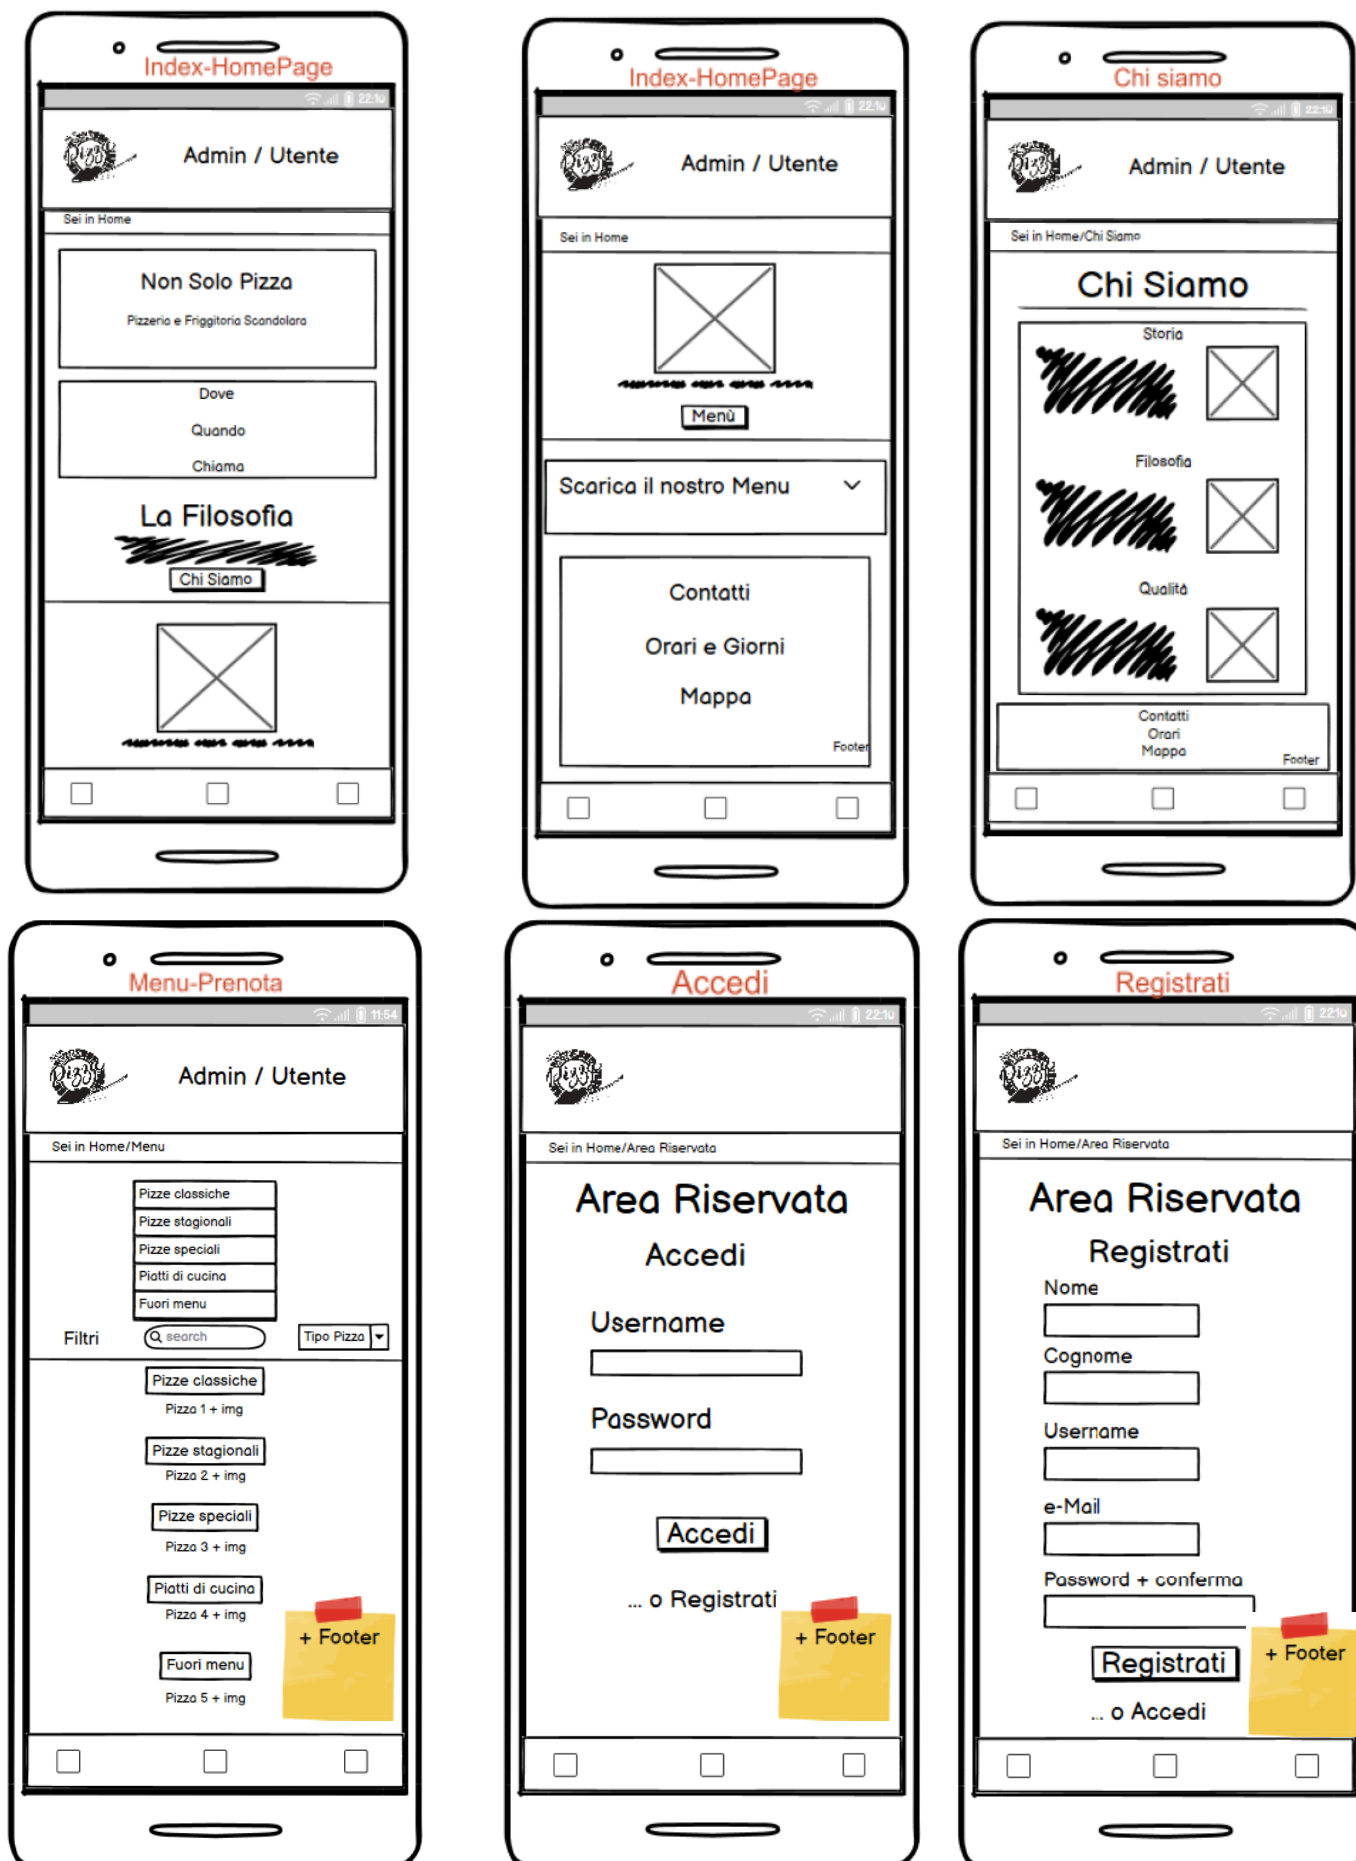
Index-HomePage

22:10

Admin / Utente

Sei in Home

Non Solo Pizza

Pizzeria e Friggitoria Scandolara

Dove

Quando

Chiama

La Filosofia

Chi Siamo

Index-HomePage

22:10

Admin / Utente

Sei in Home

Menù

Scarica il nostro Menu

Contatti

Orari e Giorni

Mappa

Footer

Chi siamo

22:10

Admin / Utente

Sei in Home/Chi Siamo

Chi Siamo

Storia

Filosofia

Qualità

Contatti
Orari
Mappa

Footer

Menu-Prenota

11:54

Admin / Utente

Sei in Home/Menu

Pizze classiche
Pizze stagionali
Pizze speciali
Piatti di cucina
Fuori menu

Filtri

search

Tipo Pizza

Pizze classiche
Pizza 1 + img

Pizze stagionali
Pizza 2 + img

Pizze speciali
Pizza 3 + img

Piatti di cucina
Pizza 4 + img

Fuori menu
Pizza 5 + img

+ Footer

Accedi

22:10

Sei in Home/Area Riservata

Area Riservata

Accedi

Username

Password

Accedi

... o Registrati

+ Footer

Registrati

22:10

Sei in Home/Area Riservata

Area Riservata

Registrati

Nome

Cognome

Username

e-Mail

Password + conferma

Registrati

... o Accedi

+ Footer